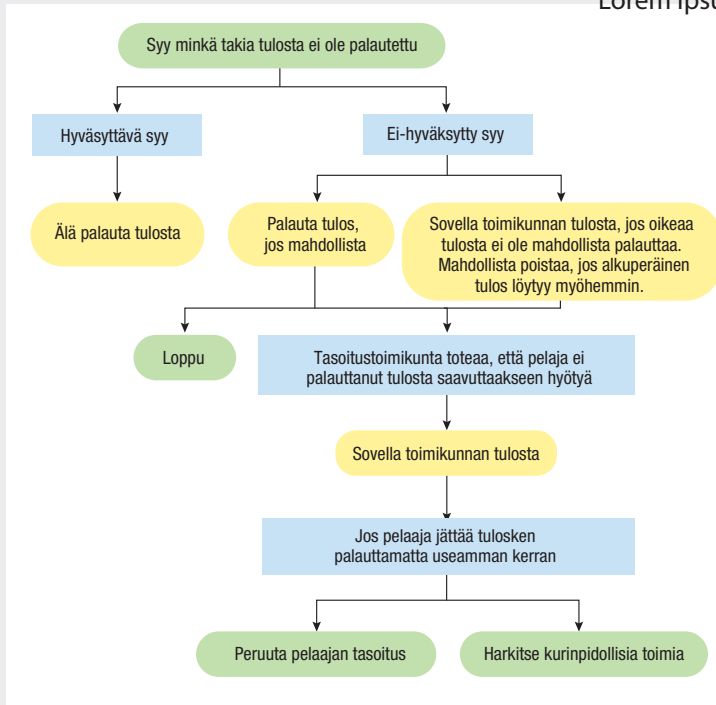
Lorem ipsu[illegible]

Syy minkä takia tulosta ei ole palautettu

Hyväsyttävä syy

Ei-hyväksytty syy

Älä palauta tulosta

Palauta tulos, jos mahdollista

Sovella toimikunnan tulosta, jos oikeaa tulosta ei ole mahdollista palauttaa. Mahdollista poistaa, jos alkuperäinen tulos löytyy myöhemmin.

Loppu

Tasoitustoimikunta toteaa, että pelaja ei palauttanut tulosta saavuttaakseen hyötyä

Sovella toimikunnan tulosta

Jos pelaaja jättää tulosken palauttamatta useamman kerran

Peruuta pelaajan tasoitus

Harkitse kurinpidollisia toimia